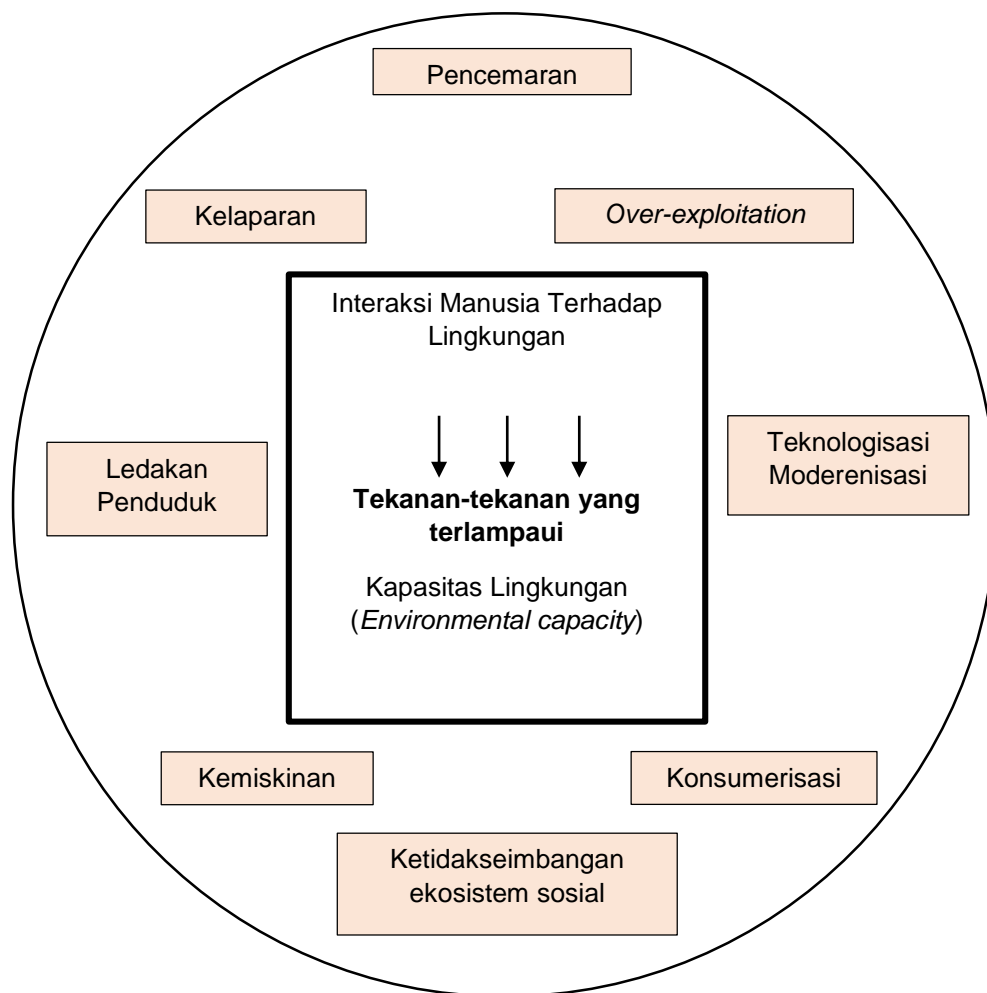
Pencemaran

Kelaparan

Over-exploitation

Interaksi Manusia Terhadap Lingkungan

Tekanan-tekanan yang terlampaui

Kapasitas Lingkungan (Environmental capacity)

Ledakan Penduduk

Teknologisasi Moderenisasi

Kemiskinan

Konsumerisasi

Ketidakseimbangan ekosistem sosial